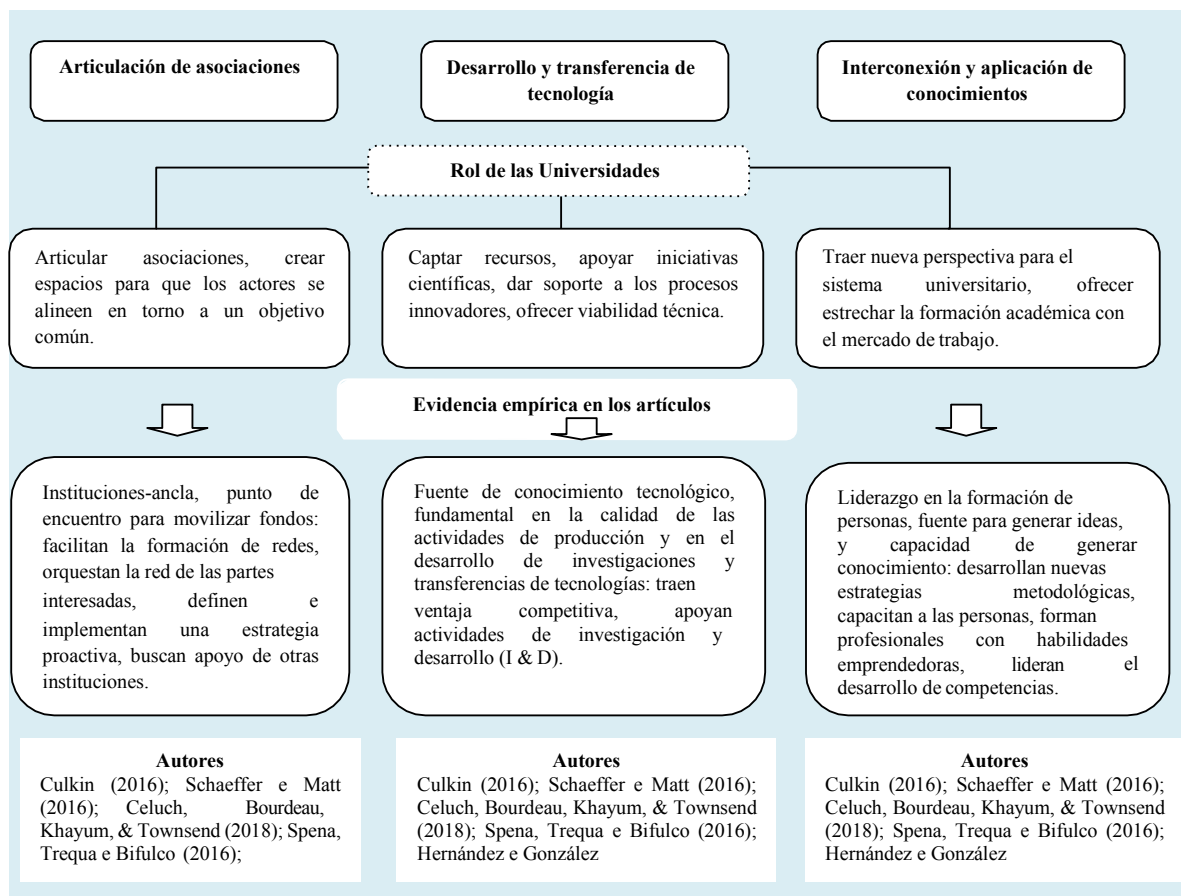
Articulación de asociaciones

Desarrollo y transferencia de tecnología

Interconexión y aplicación de conocimientos

Rol de las Universidades

Articular asociaciones, crear espacios para que los actores se alineen en torno a un objetivo común.

Captar recursos, apoyar iniciativas científicas, dar soporte a los procesos innovadores, ofrecer viabilidad técnica.

Traer nueva perspectiva para el sistema universitario, ofrecer estrechar la formación académica con el mercado de trabajo.

Evidencia empírica en los artículos

Instituciones-ancla, punto de encuentro para movilizar fondos: facilitan la formación de redes, orquestan la red de las partes interesadas, definen e implementan una estrategia proactiva, buscan apoyo de otras instituciones.

Fuente de conocimiento tecnológico, fundamental en la calidad de las actividades de producción y en el desarrollo de investigaciones y transferencias de tecnologías: traen ventaja competitiva, apoyan actividades de investigación y desarrollo (I & D).

Liderazgo en la formación de personas, fuente para generar ideas, y capacidad de generar conocimiento: desarrollan nuevas estrategias metodológicas, capacitan a las personas, forman profesionales con habilidades emprendedoras, lideran el desarrollo de competencias.

Autores
Culkin (2016); Schaeffer e Matt (2016); Celuch, Bourdeau, Khayum, & Townsend (2018); Spena, Trequa e Bifulco (2016);

Autores
Culkin (2016); Schaeffer e Matt (2016); Celuch, Bourdeau, Khayum, & Townsend (2018); Spena, Trequa e Bifulco (2016); Hernández e González

Autores
Culkin (2016); Schaeffer e Matt (2016); Celuch, Bourdeau, Khayum, & Townsend (2018); Spena, Trequa e Bifulco (2016); Hernández e González